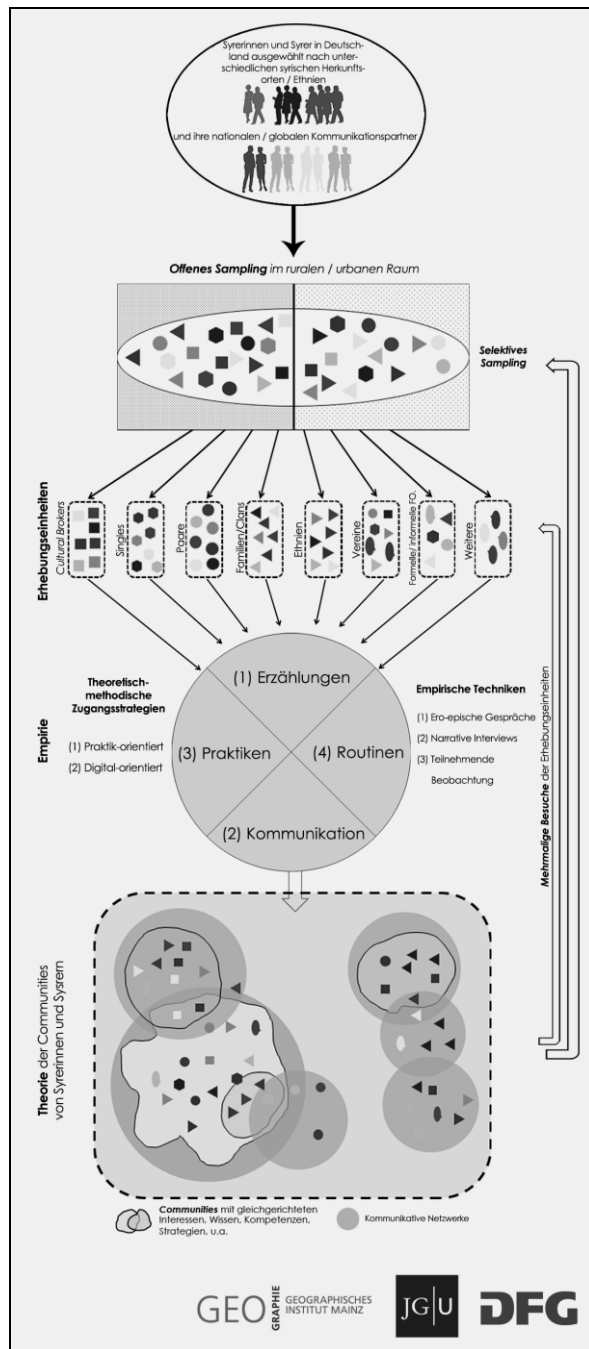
Syrerinnen und Syrer in Deutschland ausgewählt nach unterschiedlichen syrischen Herkunftsorten / Ethnien

und ihre nationalen / globalen Kommunikationspartner

**Offenes Sampling** im ruralen / urbanen Raum

**Selektives Sampling**

**Erhebungseinheiten**

Cultural Brokers

Singles

Paare

Familien/Clans

Ethnien

Vereine

Formelle/ informelle FO.

Weitere

**Empirie**

**Theoretisch-methodische Zugangsstrategien**

(1) Praktik-orientiert

(2) Digital-orientiert

(1) Erzählungen

(3) Praktiken

(4) Routinen

(2) Kommunikation

**Empirische Techniken**

(1) Ero-epische Gespräche

(2) Narrative Interviews

(3) Teilnehmende Beobachtung

**Mehrmalige Besuche** der Erhebungseinheiten

**Theorie** der Communities von Syrerinnen und Syrern

**Communities** mit gleichgerichteten Interessen, Wissen, Kompetenzen, Strategien, u.a.

Kommunikative Netzwerke

GEO GRAPHIE GEOGRAPHISCHES INSTITUT MAINZ

JG|U

DFG